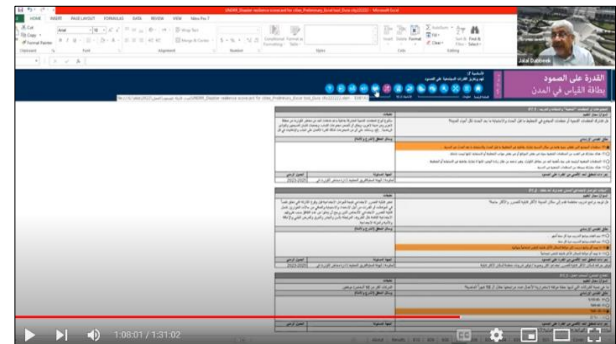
UNDRR_Disaster resilience scorecard for cities_Preliminary_Excel tool_Eng.xlsx - Microsoft Excel

FILE HOME INSERT PAGE LAYOUT FORMULAS DATA REVIEW VIEW

Jalal Dabbeek

القدرة على الصمود
بطاقة القياس في المدن

1:08:01 / 1:31:02